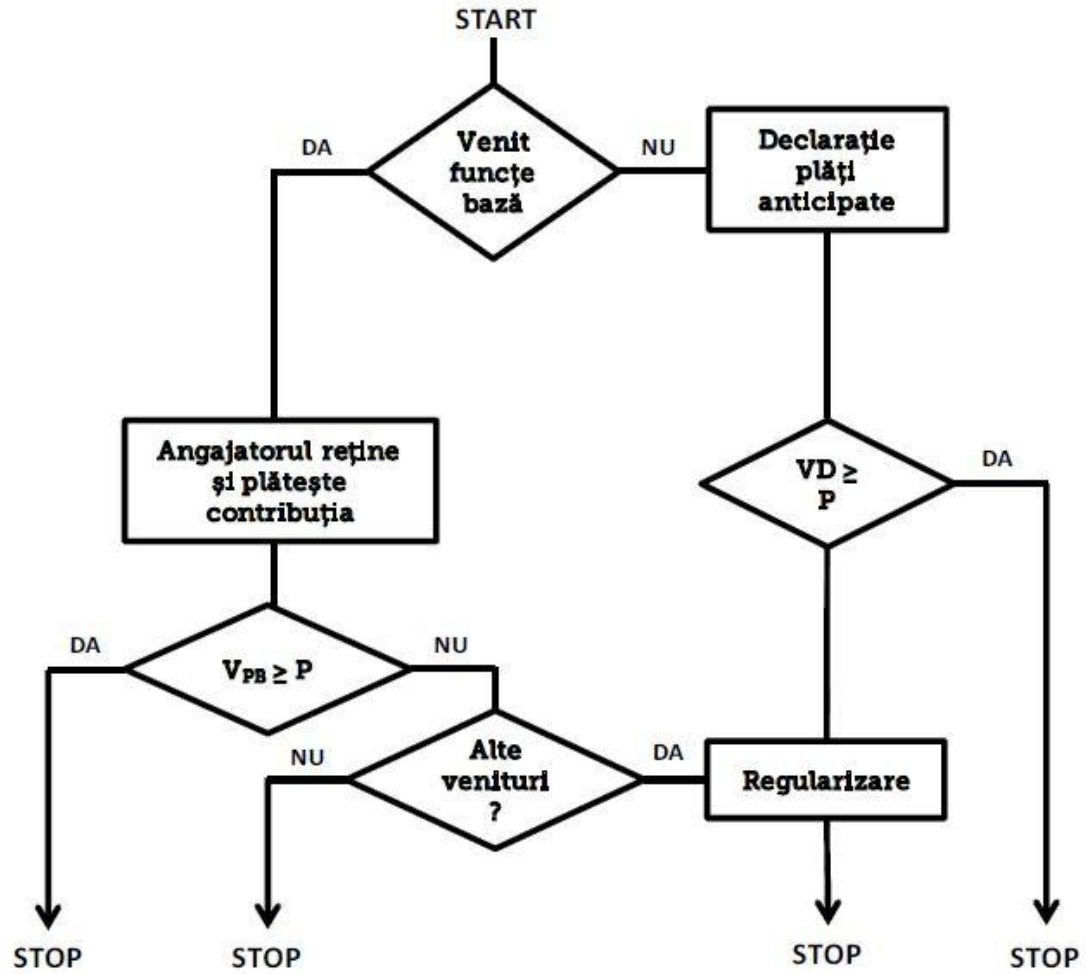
START

DA

Venit funcţe bază

NU

Declaraţie plăţi anticipate

Angajatorul reţine şi plăteşte contribuţia

VD ≥ P

DA

DA

$V_{PB} \geq P$

NU

NU

Alte venituri ?

DA

Regularizare

STOP

STOP

STOP

STOP